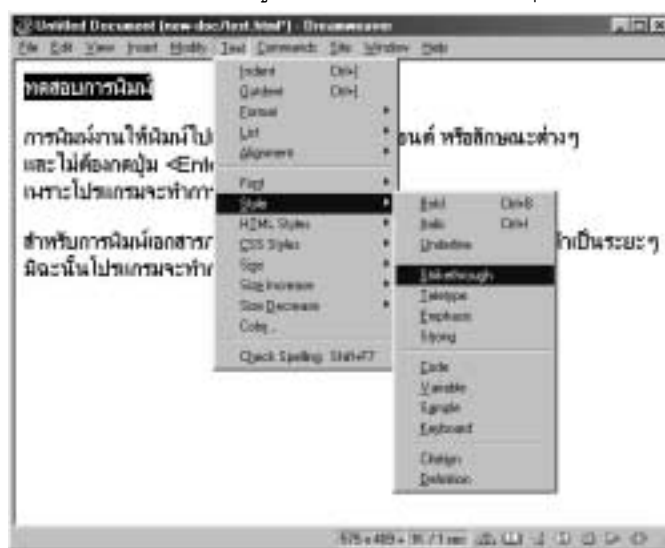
Untitled Document (new-doc/test.html*) - Dreamweaver

File Edit View Insert Modify Text Commands Site Window Help

ทดสอบการพิมพ์

การพิมพ์งานให้พิมพ์ไป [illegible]อนต์ หรือลักษณะต่างๆ และไม่ต้องกดปุ่ม <Ent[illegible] เพราะโปรแกรมจะทำการ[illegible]

สำหรับการพิมพ์เอกสาร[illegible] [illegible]ทำเป็นระยะๆ มิฉะนั้นโปรแกรมจะทำ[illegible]

Indent Ctrl+]
Outdent Ctrl+[
Format
List
Alignment
Font
Style
HTML Styles
CSS Styles
Size
Size Increase
Size Decrease
Color...
Check Spelling Shift+F7

Bold Ctrl+B
Italic Ctrl+I
Underline
Strikethrough
Teletype
Emphasis
Strong
Code
Variable
Sample
Keyboard
Citation
Definition

575 x 489 - 1K / 1 sec